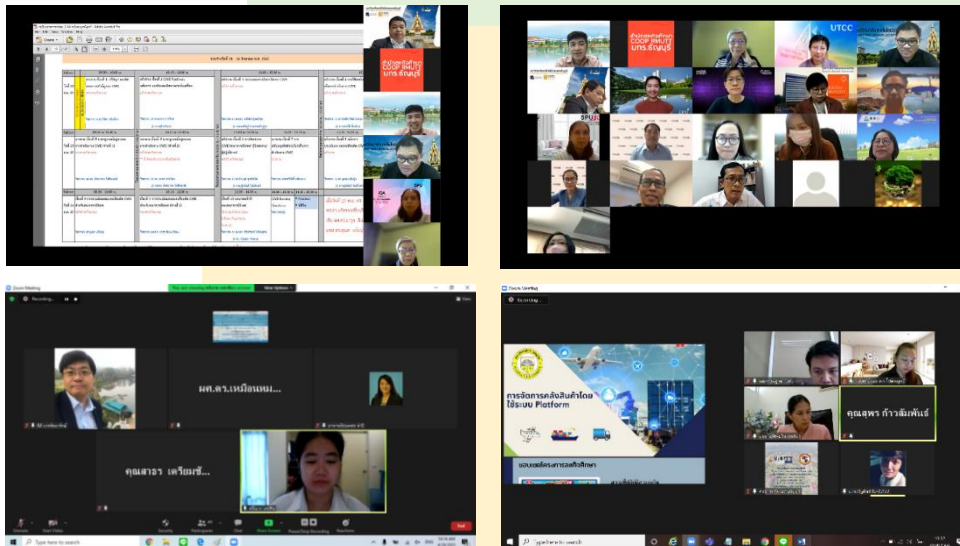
COOP RMUTT
มทร.ธัญบุรี

UTCC

COOP RMUTT
มทร.ธัญบุรี

SPU

Zoom Meeting

Recording...

View Options

ผศ.ดร.เหมือนหม...

คุณสาอร เตรียมชั...

Mute

Start Video

Security

Participants

Chat

Share Screen

Record

Reactions

End

Type here to search

Zoom Meeting

Recording...

การจัดการคลังสินค้าโดยใช้ระบบ Platform

โครงการสหกิจศึกษา

คุณสุพร ก้าวสัมพันธ์

Type here to search